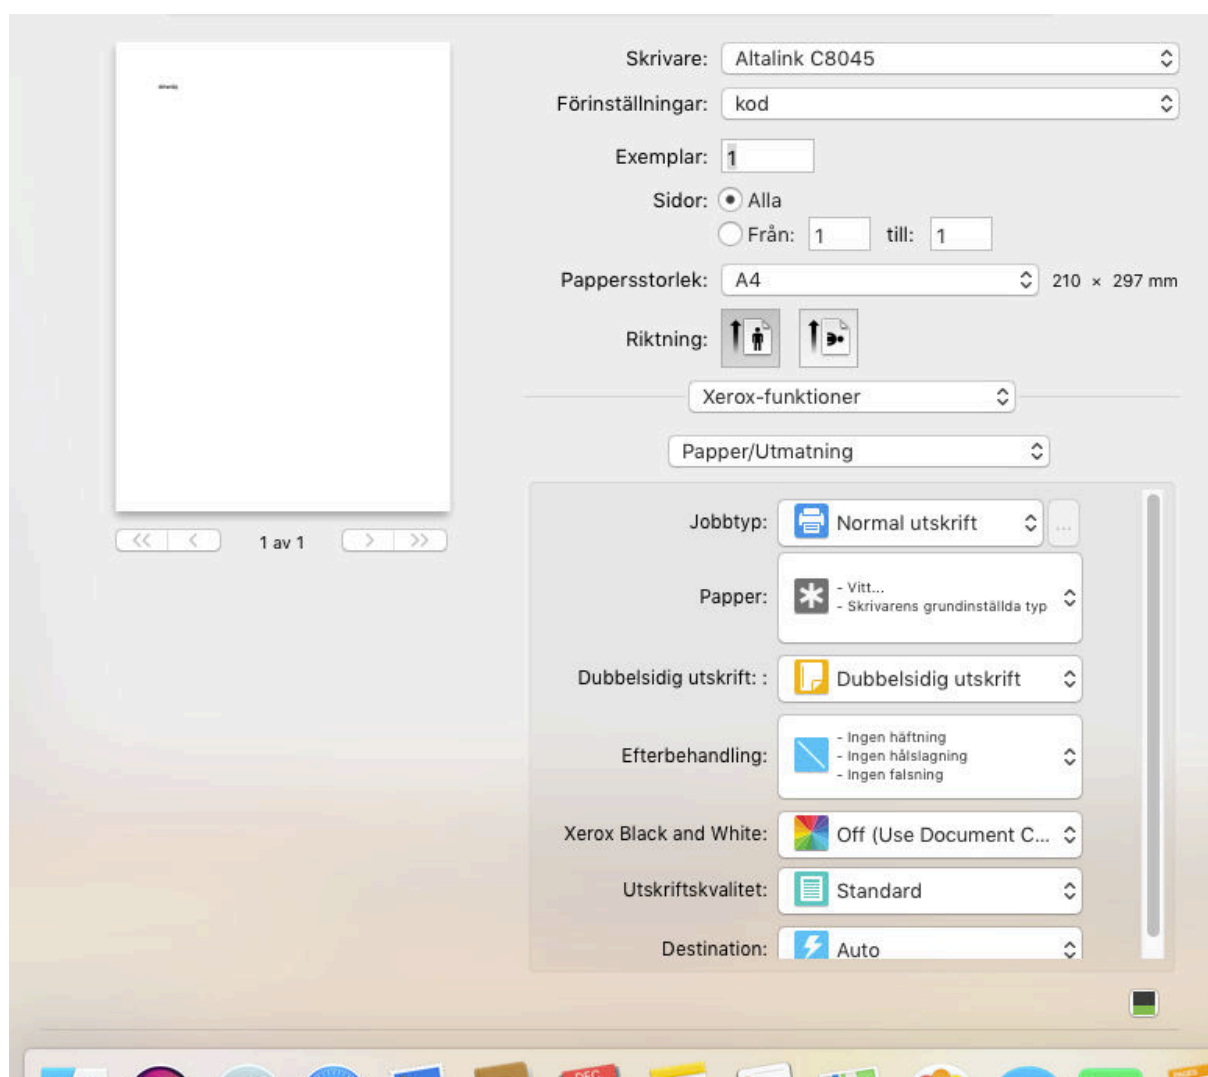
1 av 1

Skrivare: Altalink C8045

Förinställningar: kod

Exemplar: 1

Sidor: Alla

Från: 1 till: 1

Pappersstorlek: A4 210 × 297 mm

Riktning:

Xerox-funktioner

Papper/Utmatning

Jobbtyp: Normal utskrift ...

Papper: - Vitt... - Skrivarens grundinställda typ

Dubbelsidig utskrift: : Dubbelsidig utskrift

Efterbehandling: - Ingen häftning - Ingen hålslagning - Ingen falsning

Xerox Black and White: Off (Use Document C...

Utskriftskvalitet: Standard

Destination: Auto